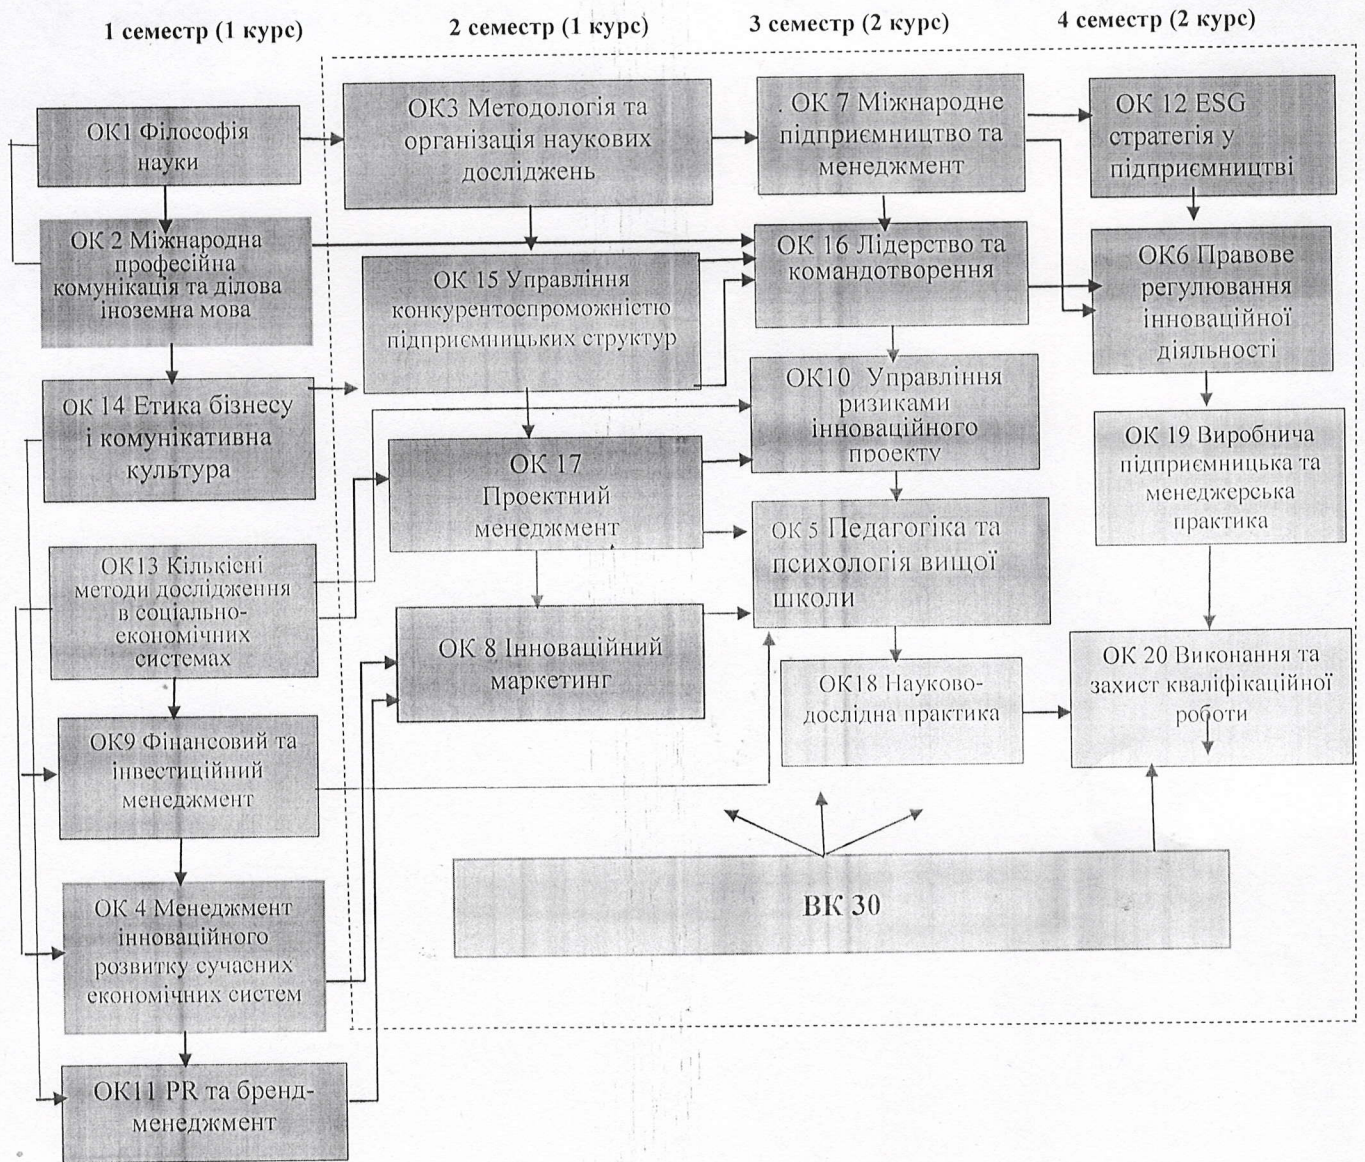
1 семестр (1 курс)

2 семестр (1 курс)

3 семестр (2 курс)

4 семестр (2 курс)

ОК1 Філософія науки

ОК 2 Міжнародна професійна комунікація та ділова іноземна мова

ОК 14 Етика бізнесу і комунікативна культура

ОК13 Кількісні методи дослідження в соціально-економічних системах

ОК9 Фінансовий та інвестиційний менеджмент

ОК 4 Менеджмент інноваційного розвитку сучасних економічних систем

ОК11 PR та бренд-менеджмент

ОК3 Методологія та організація наукових досліджень

ОК 15 Управління конкурентоспроможністю підприємницьких структур

ОК 17 Проектний менеджмент

ОК 8 Інноваційний маркетинг

. ОК 7 Міжнародне підприємництво та менеджмент

ОК 16 Лідерство та командотворення

ОК10 Управління ризиками інноваційного проекту

ОК 5 Педагогіка та психологія вищої школи

ОК18 Науково-дослідна практика

ОК 12 ESG стратегія у підприємництві

ОК6 Правове регулювання інноваційної діяльності

ОК 19 Виробнича підприємницька та менеджерська практика

ОК 20 Виконання та захист кваліфікаційної роботи

ВК 30